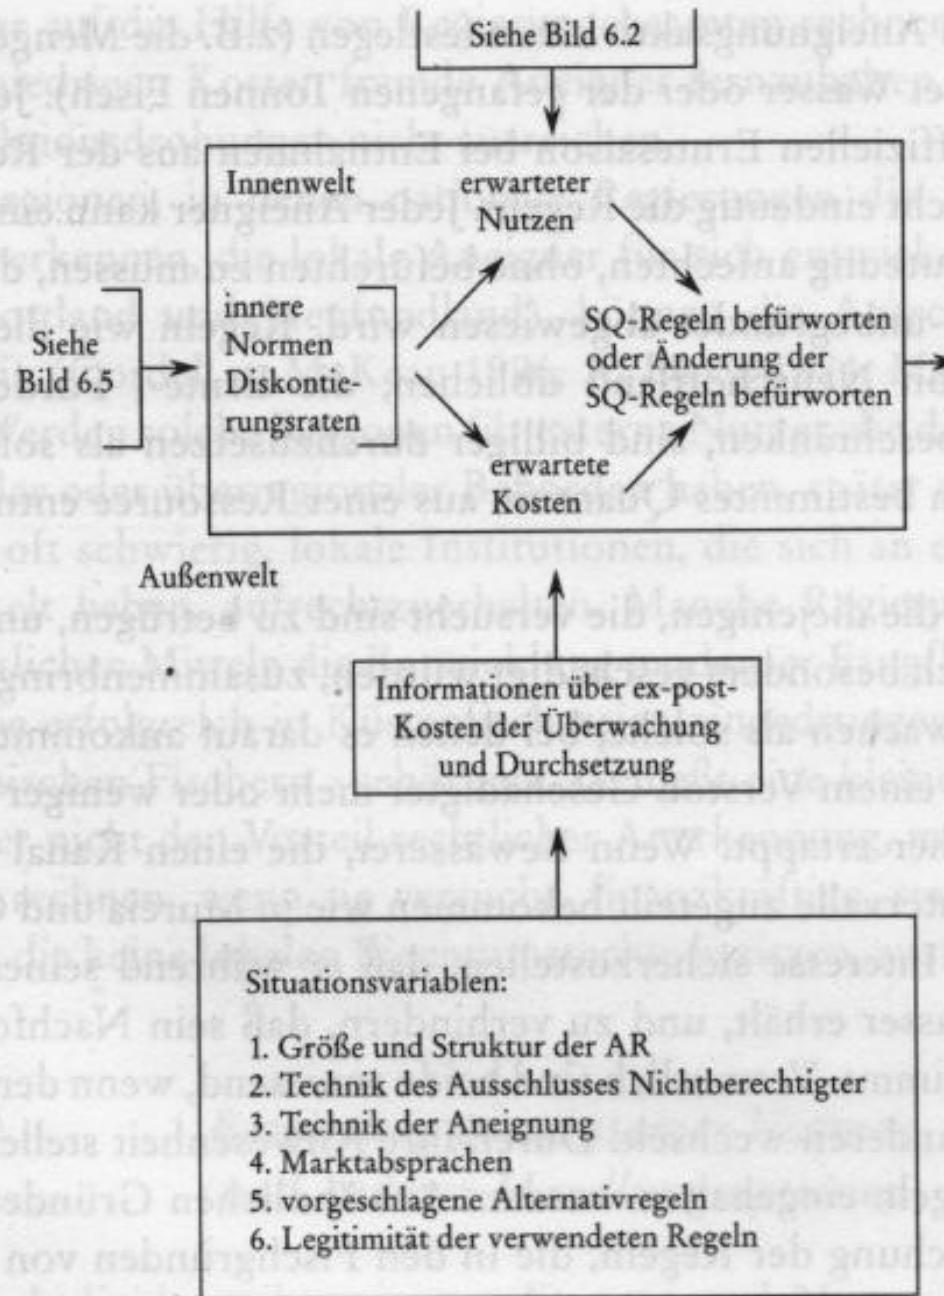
Siehe Bild 6.2

Innenwelt

erwarteter Nutzen

Siehe Bild 6.5

innere Normen Diskontierungsraten

SQ-Regeln befürworten oder Änderung der SQ-Regeln befürworten

erwartete Kosten

Außenwelt

Informationen über ex-post-Kosten der Überwachung und Durchsetzung

Situationsvariablen:

1. Größe und Struktur der AR
2. Technik des Ausschlusses Nichtberechtigter
3. Technik der Aneignung
4. Marktabsprachen
5. vorgeschlagene Alternativregeln
6. Legitimität der verwendeten Regeln